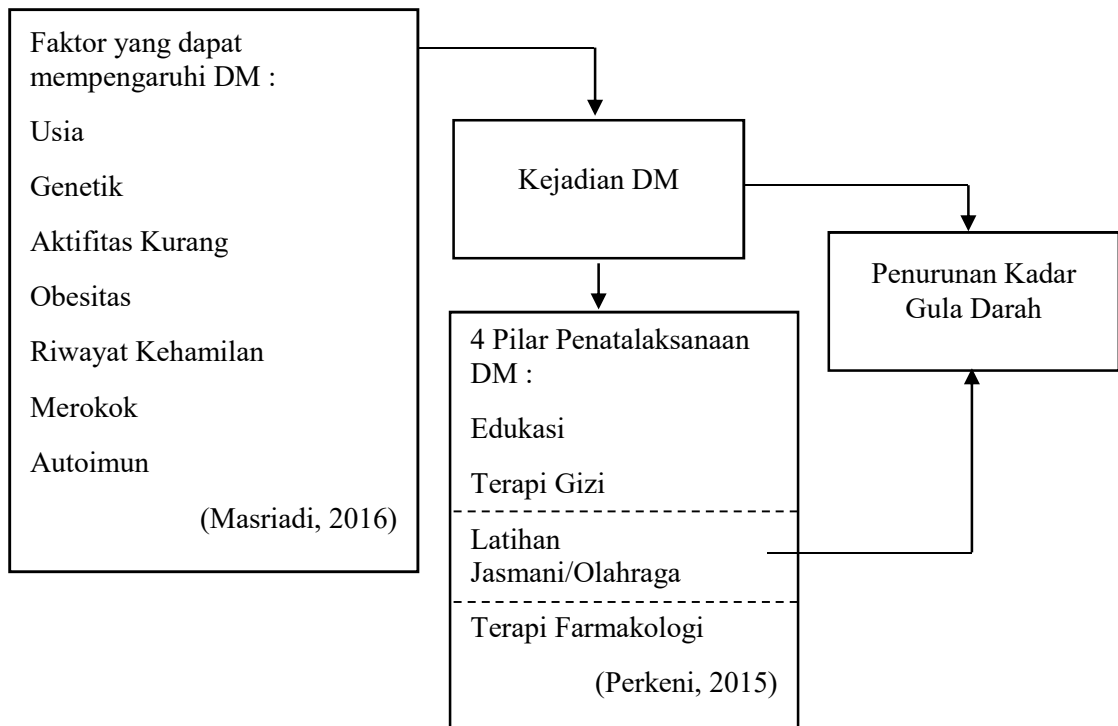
Faktor yang dapat mempengaruhi DM :

Usia

Genetik

Aktifitas Kurang

Obesitas

Riwayat Kehamilan

Merokok

Autoimun

(Masriadi, 2016)

Kejadian DM

Penurunan Kadar Gula Darah

4 Pilar Penatalaksanaan DM :

Edukasi

Terapi Gizi

Latihan Jasmani/Olahraga

Terapi Farmakologi

(Perkeni, 2015)